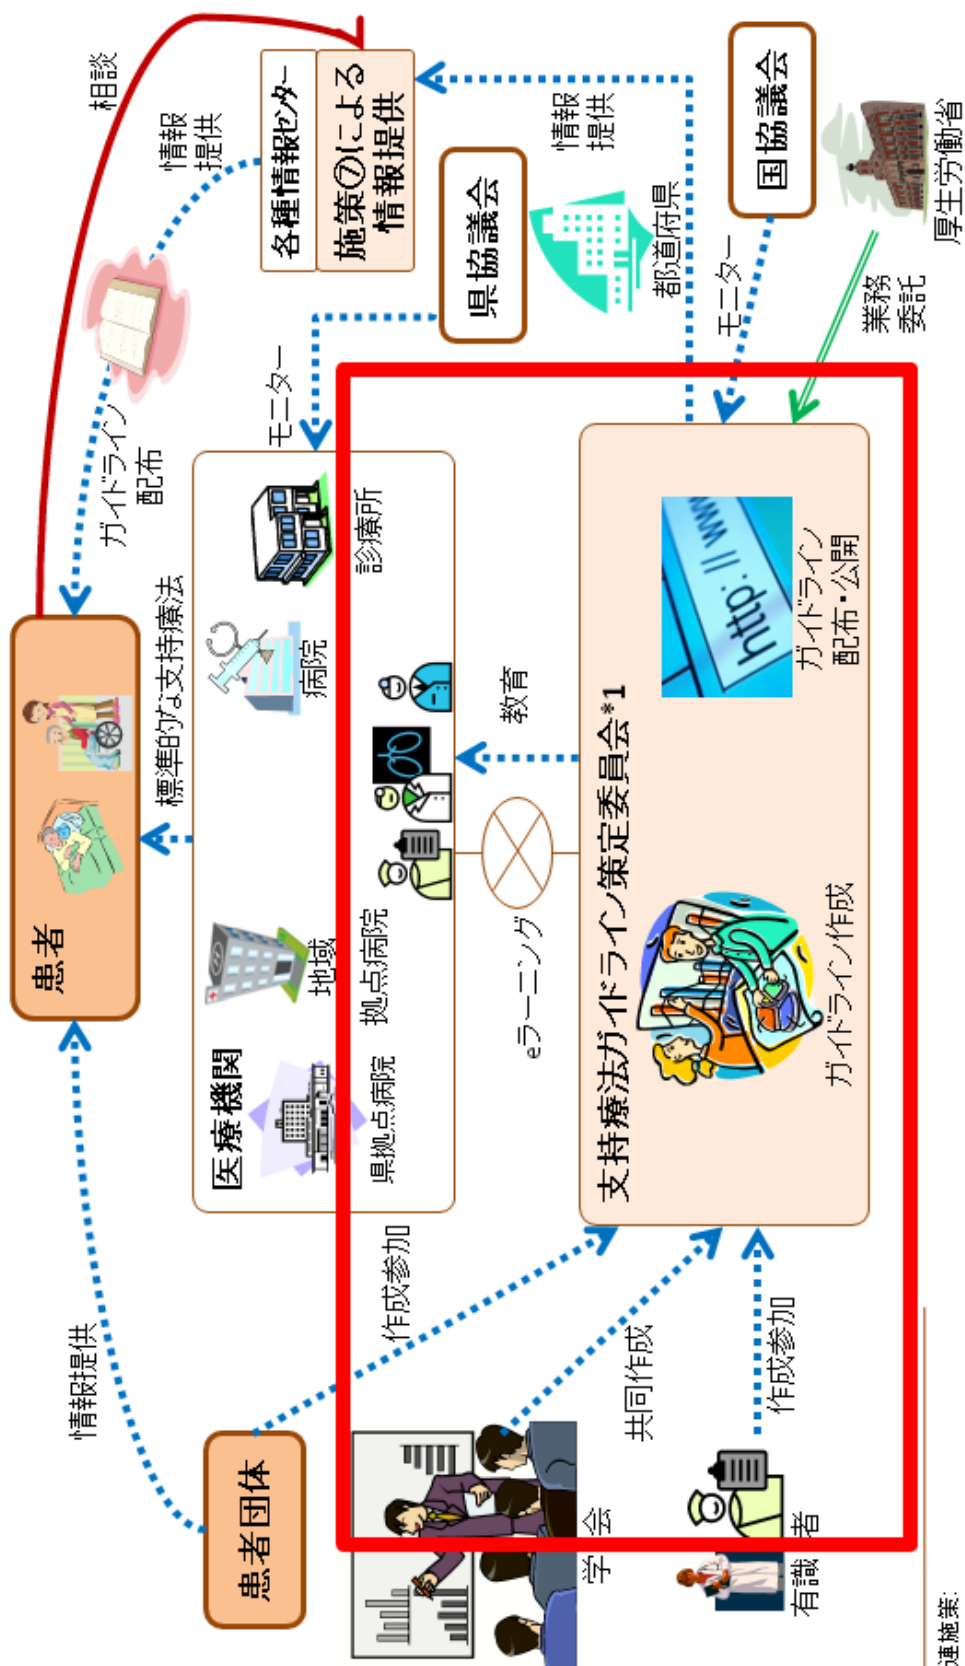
相談

各種情報センター
施策のによる情報提供

情報提供

国協議会

厚生労働省

県協議会

都道府県

情報提供

ガイドライン配布

モニター

業務委託

モニター

医療機関

県拠点病院

地域拠点病院

病院

診療所

標準的な支持療法

患者

教育

eラーニング

支持療法ガイドライン策定委員会*1

ガイドライン配布・公開

ガイドライン作成

http://www

情報提供

患者団体

作成参加

共同作成

作成参加

学会

有識者

連施策: